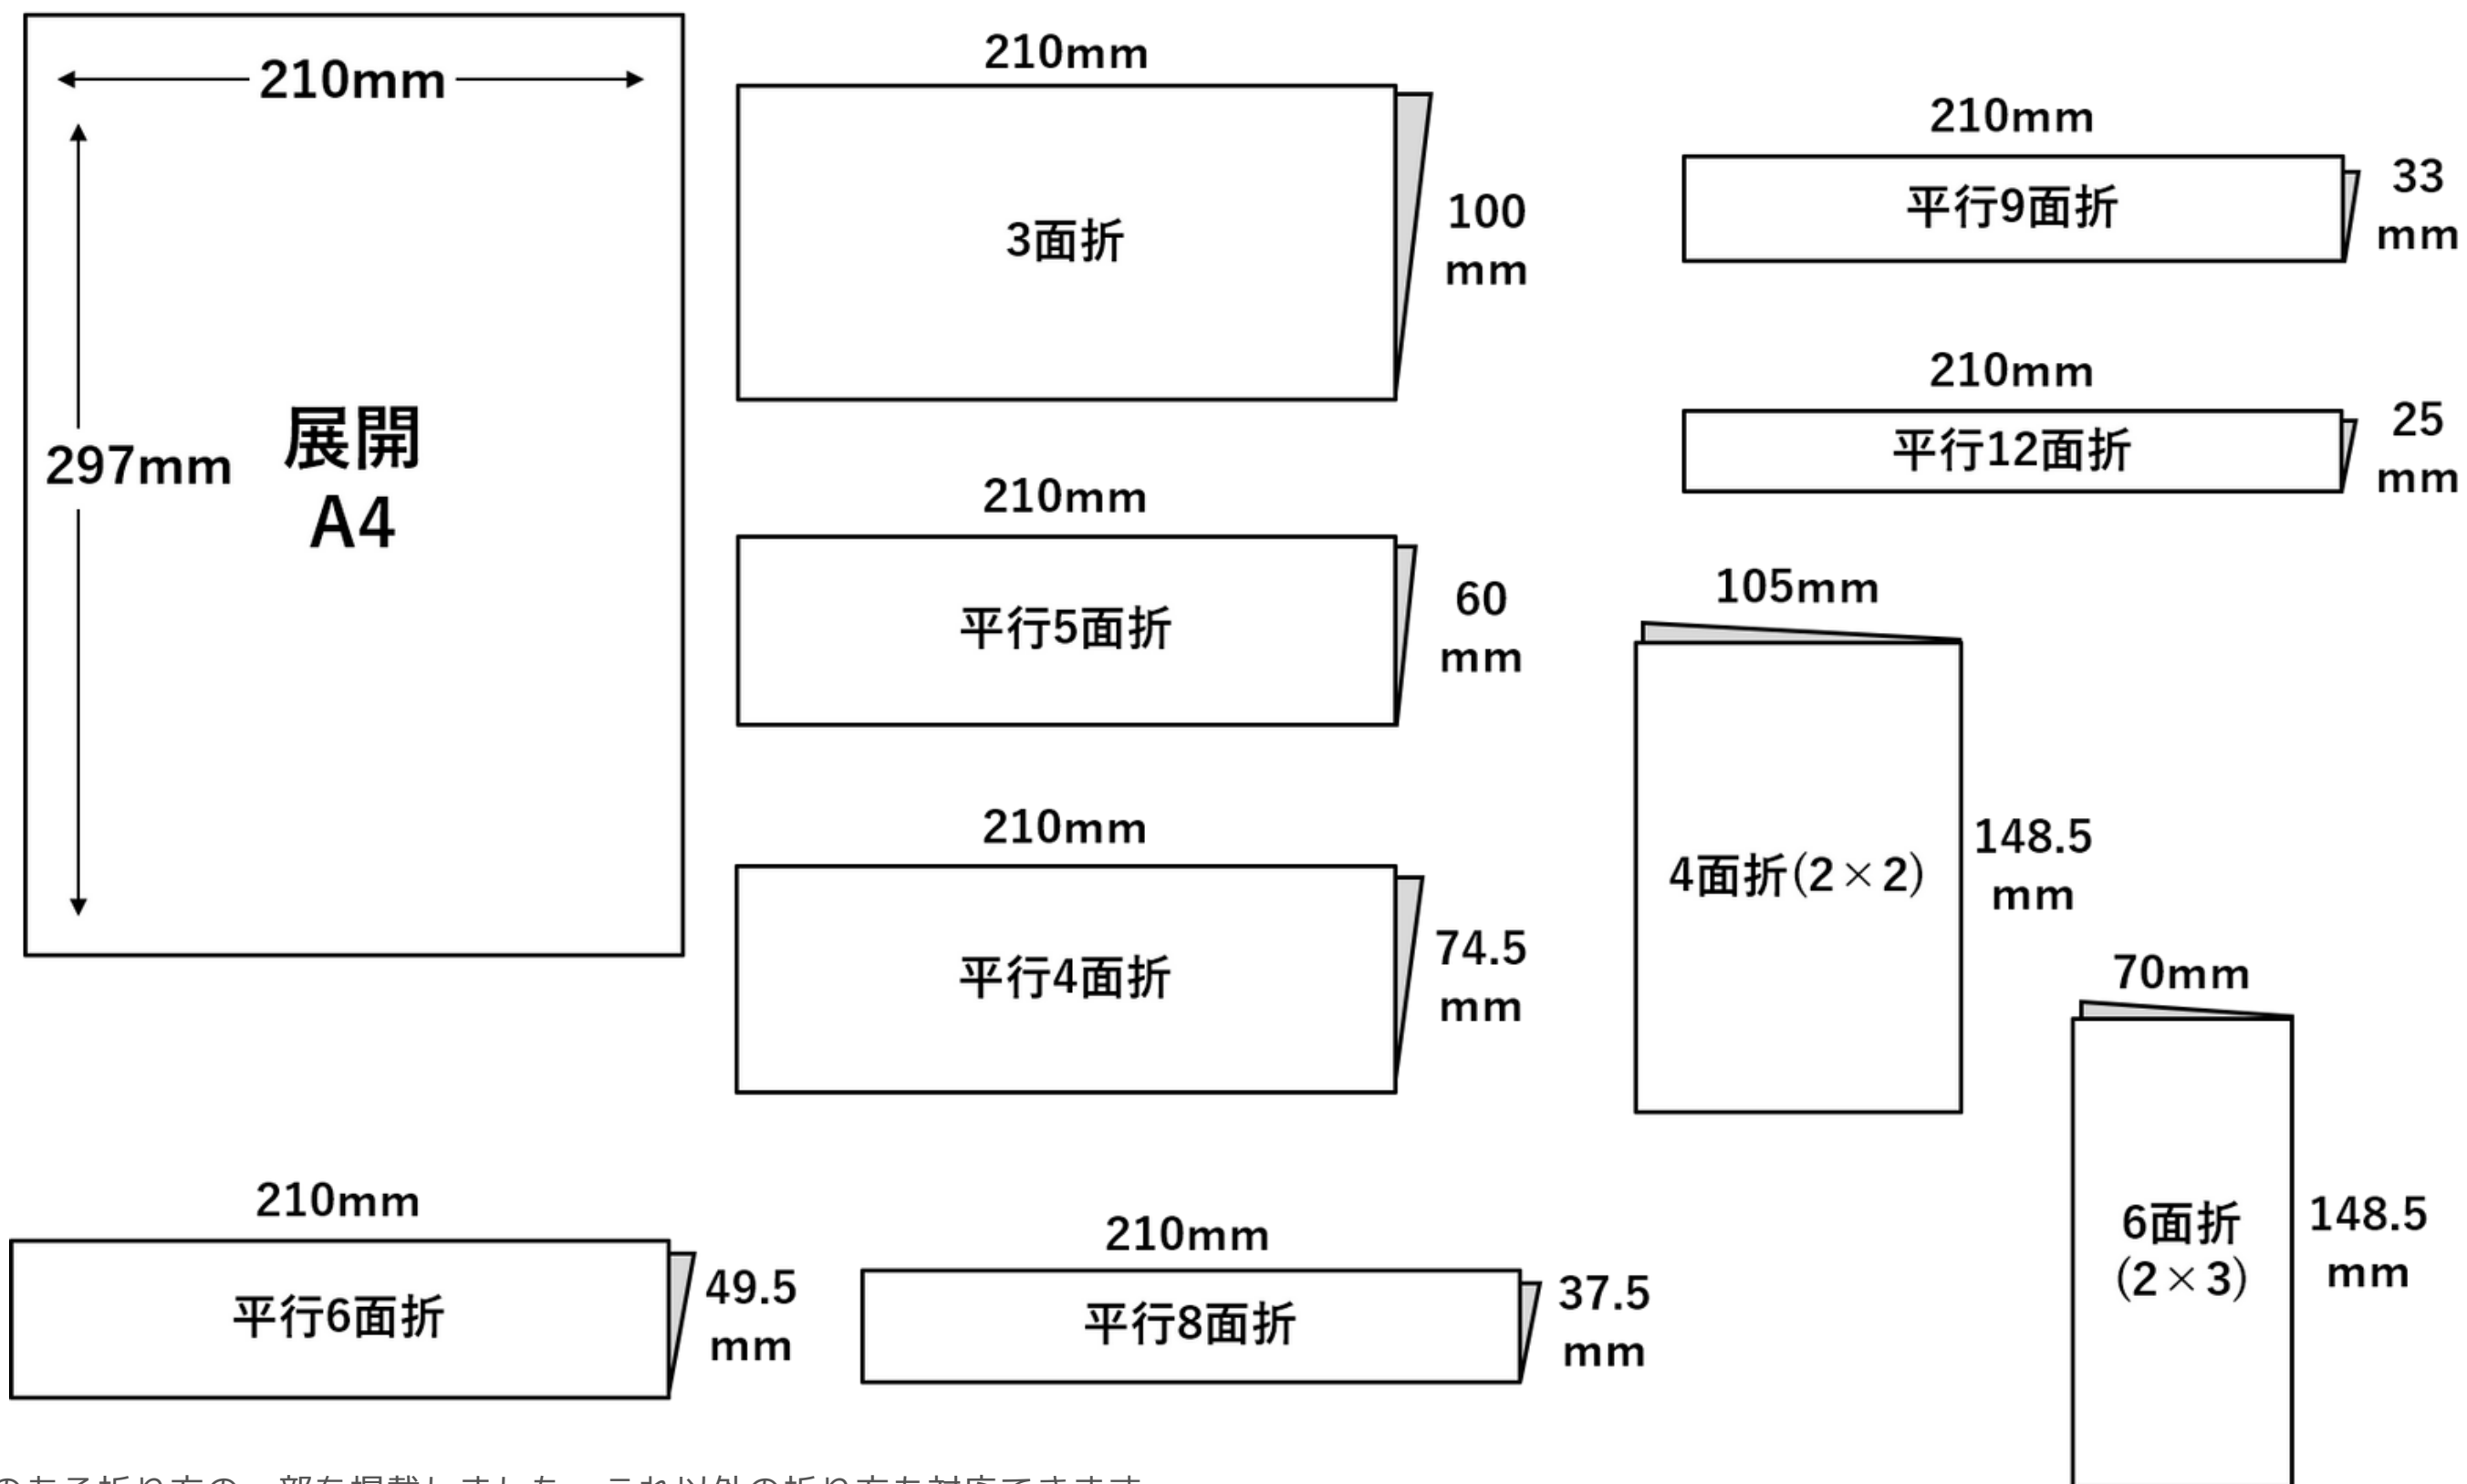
210mm

297mm

展開
A4

210mm

3面折

100
mm

210mm

平行9面折

33
mm

210mm

平行12面折

25
mm

210mm

平行5面折

60
mm

105mm

4面折(2×2)

148.5
mm

210mm

平行4面折

74.5
mm

70mm

6面折
(2×3)

148.5
mm

210mm

平行6面折

49.5
mm

210mm

平行8面折

37.5
mm

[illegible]